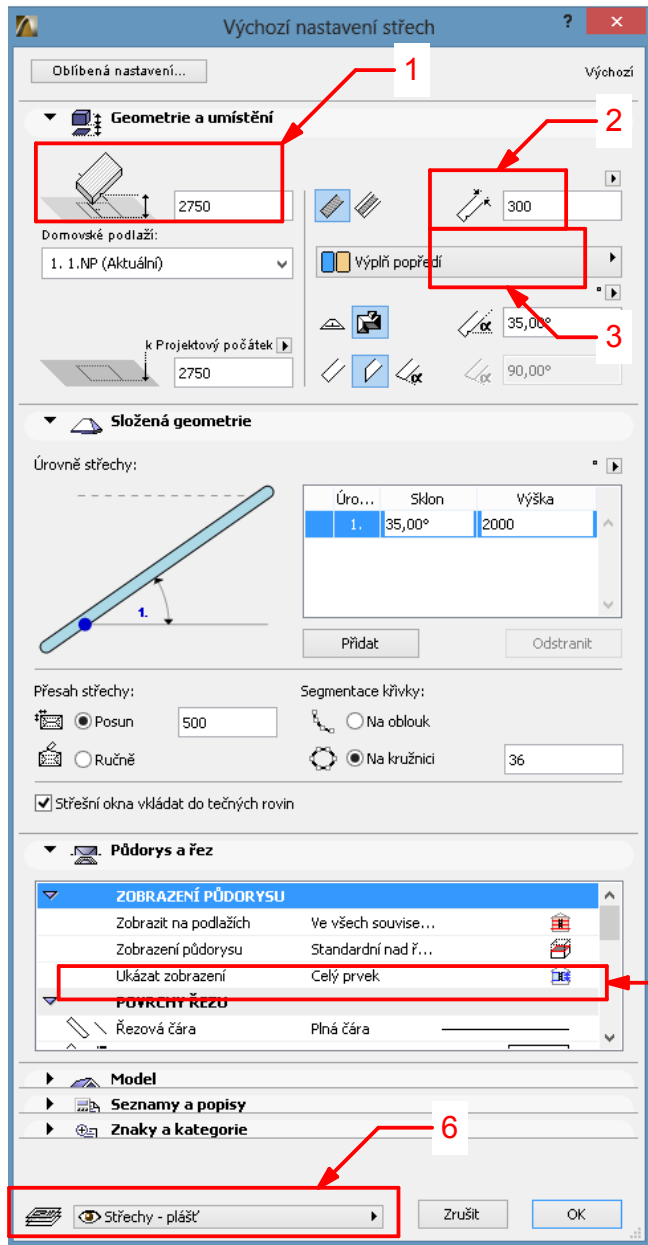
Výchozí nastavení střech

? ×

Oblíbená nastavení...

Výchozí

1

Geometrie a umístění

2

2750

300

Domovské podlaží:

1. 1.NP (Aktuální)

Výplň popředí

3

k Projektový počátek

35,00°

2750

90,00°

Složená geometrie

Úrovně střechy:

| Úro... | Sklon | Výška |
|---|---|---|
| 1. | 35,00° | 2000 |

1.

Přidat

Odstranit

Přesah střechy:

Posun

500

Ručně

Segmentace křivky:

Na oblouk

Na kružnici

36

Střešní okna vkládat do tečných rovin

Půdorys a řez

| ZOBRAZENÍ PŮDORYSU | |
|---|---|
| Zobrazit na podlažích | Ve všech souvise... |
| Zobrazení půdorysu | Standardní nad ř... |
| Ukázat zobrazení | Celý prvek |

POVRCHY ŘEZU

Řezová čára

Plná čára

Model

Seznamy a popisy

Znaky a kategorie

6

Střechy - plášť

Zrušit

OK